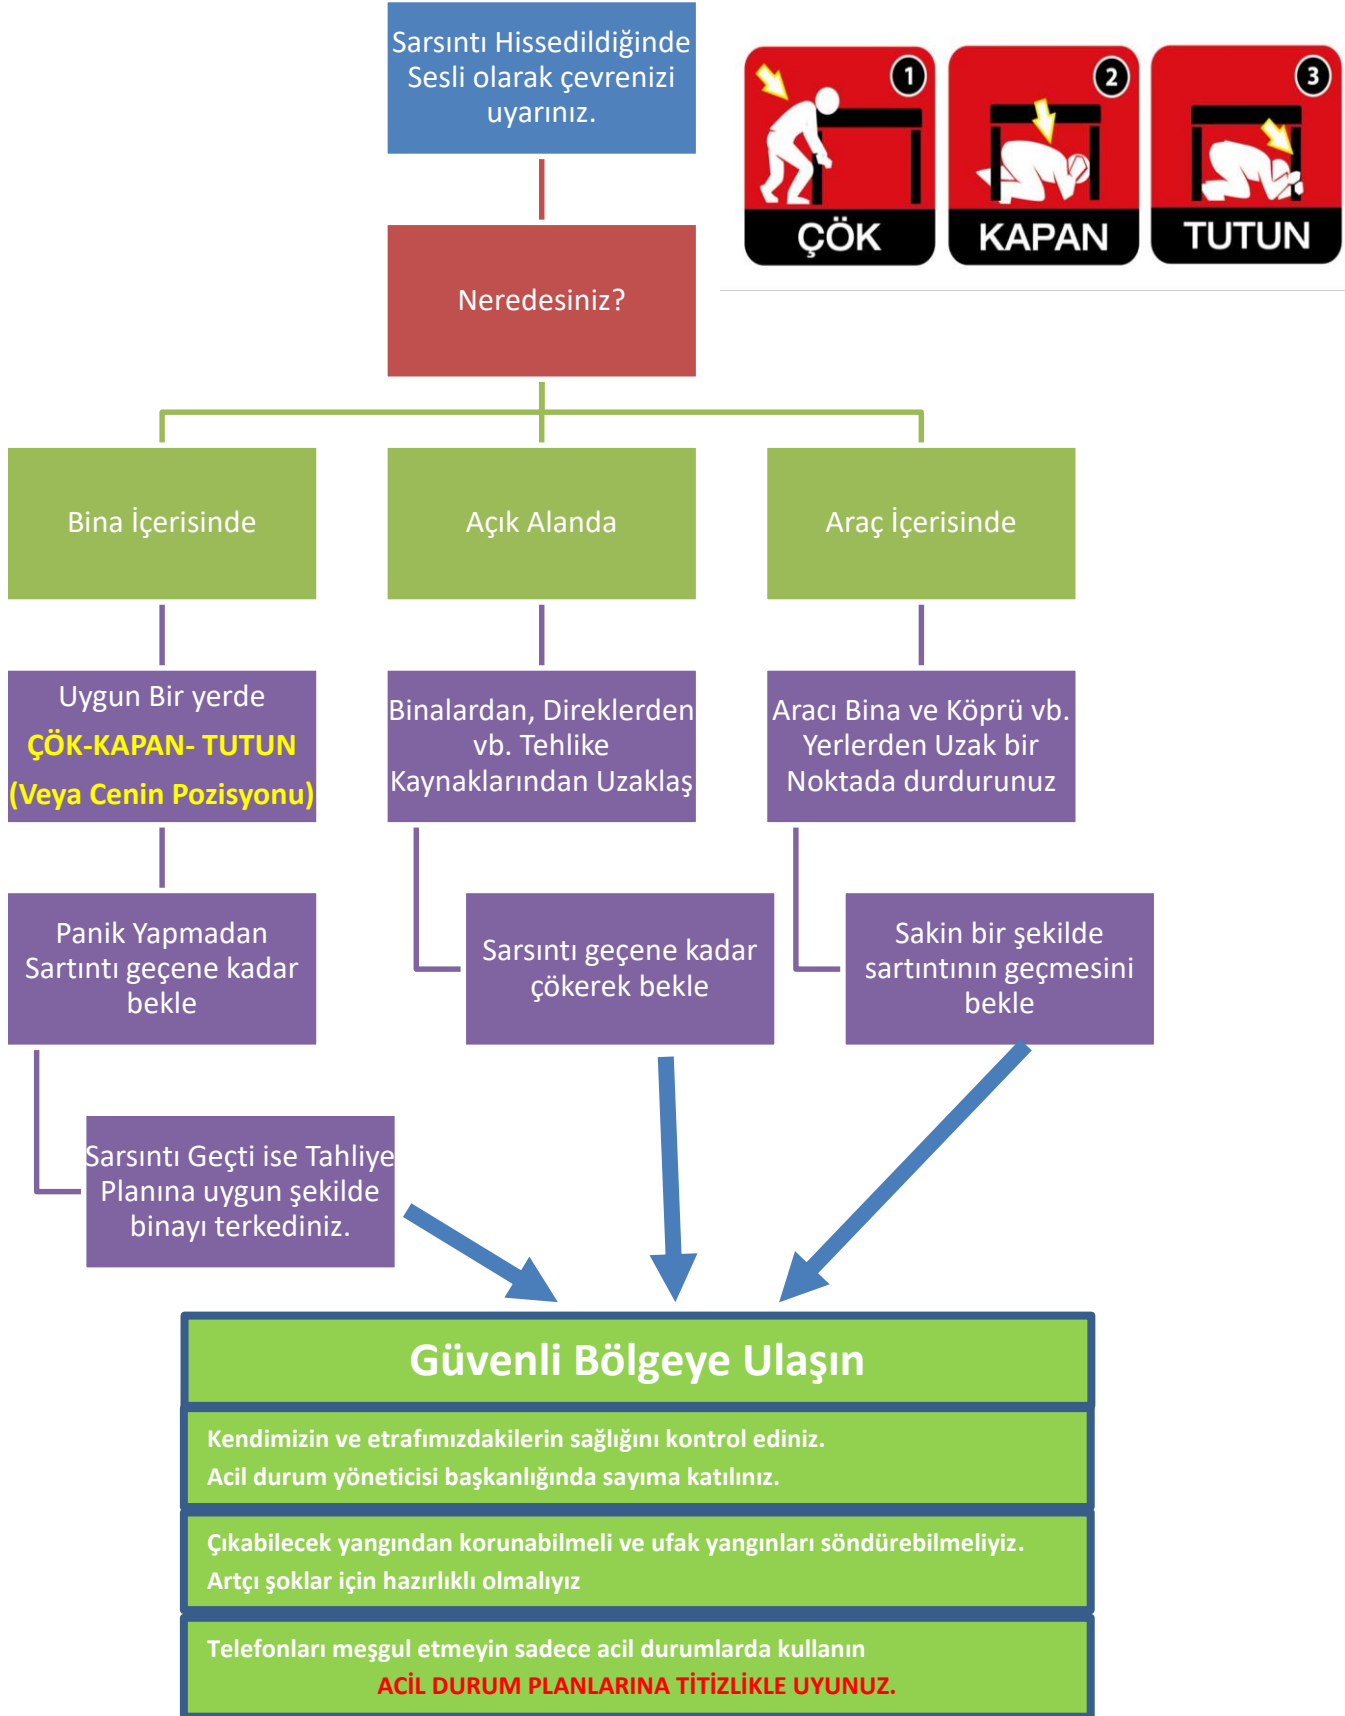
Sarsıntı Hissedildiğinde Sesli olarak çevrenizi uyarınız.

1 ÇÖK
2 KAPAN
3 TUTUN

Neredesiniz?

Bina İçerisinde

Açık Alanda

Araç İçerisinde

Uygun Bir yerde
ÇÖK-KAPAN- TUTUN
(Veya Cenin Pozisyonu)

Binalardan, Direklerden vb. Tehlike Kaynaklarından Uzaklaş

Aracı Bina ve Köprü vb. Yerlerden Uzak bir Noktada durdurunuz

Panik Yapmadan Sartıntı geçene kadar bekle

Sarsıntı geçene kadar çökerek bekle

Sakin bir şekilde sartıntının geçmesini bekle

Sarsıntı Geçti ise Tahliye Planına uygun şekilde binayı terkediniz.

Güvenli Bölgeye Ulaşın

Kendimizin ve etrafımızdakilerin sağlığını kontrol ediniz.
Acil durum yöneticisi başkanlığında sayıma katılınız.

Çıkabilecek yangından korunabilmeli ve ufak yangınları söndürebilmeliyiz.
Artçı şoklar için hazırlıklı olmalıyız

Telefonları meşgul etmeyin sadece acil durumlarda kullanın
ACİL DURUM PLANLARINA TİTİZLİKLE UYUNUZ.